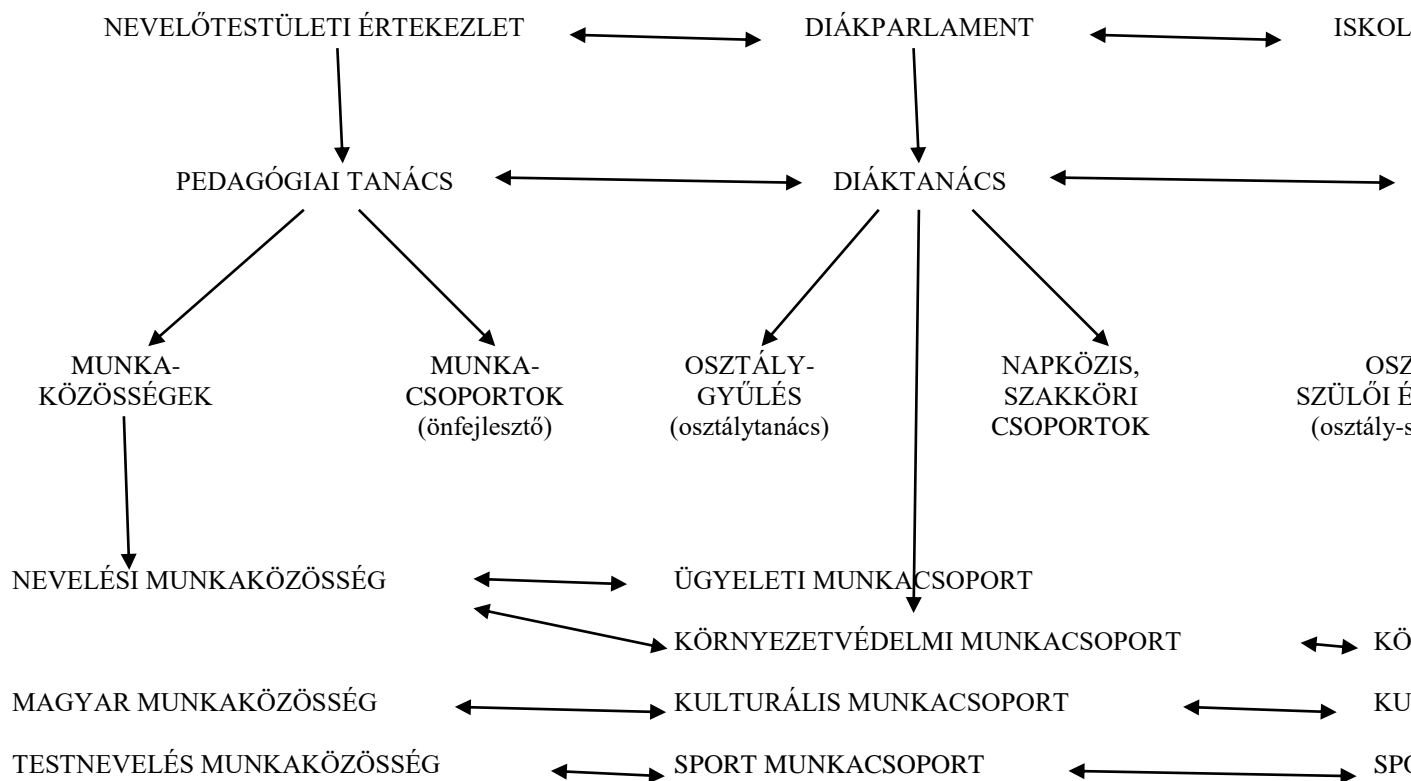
NEVELŐTESTÜLETI ÉRTEKEZLET

DIÁKPARLAMENT

ISKOL

PEDAGÓGIAI TANÁCS

DIÁKTANÁCS

MUNKAKÖZÖSSÉGEK

MUNKACSOPORTOK (önfejlesztő)

OSZTÁLYGYŰLÉS (osztálytanács)

NAPKÖZIS, SZAKKÖRI CSOPORTOK

OSZ SZÜLŐI É (osztály-s

NEVELÉSI MUNKAKÖZÖSSÉG

ÜGYELETI MUNKACSOPORT

KÖRNYEZETVÉDELMI MUNKACSOPORT

KÖ

MAGYAR MUNKAKÖZÖSSÉG

KULTURÁLIS MUNKACSOPORT

KU

TESTNEVELÉS MUNKAKÖZÖSSÉG

SPORT MUNKACSOPORT

SP